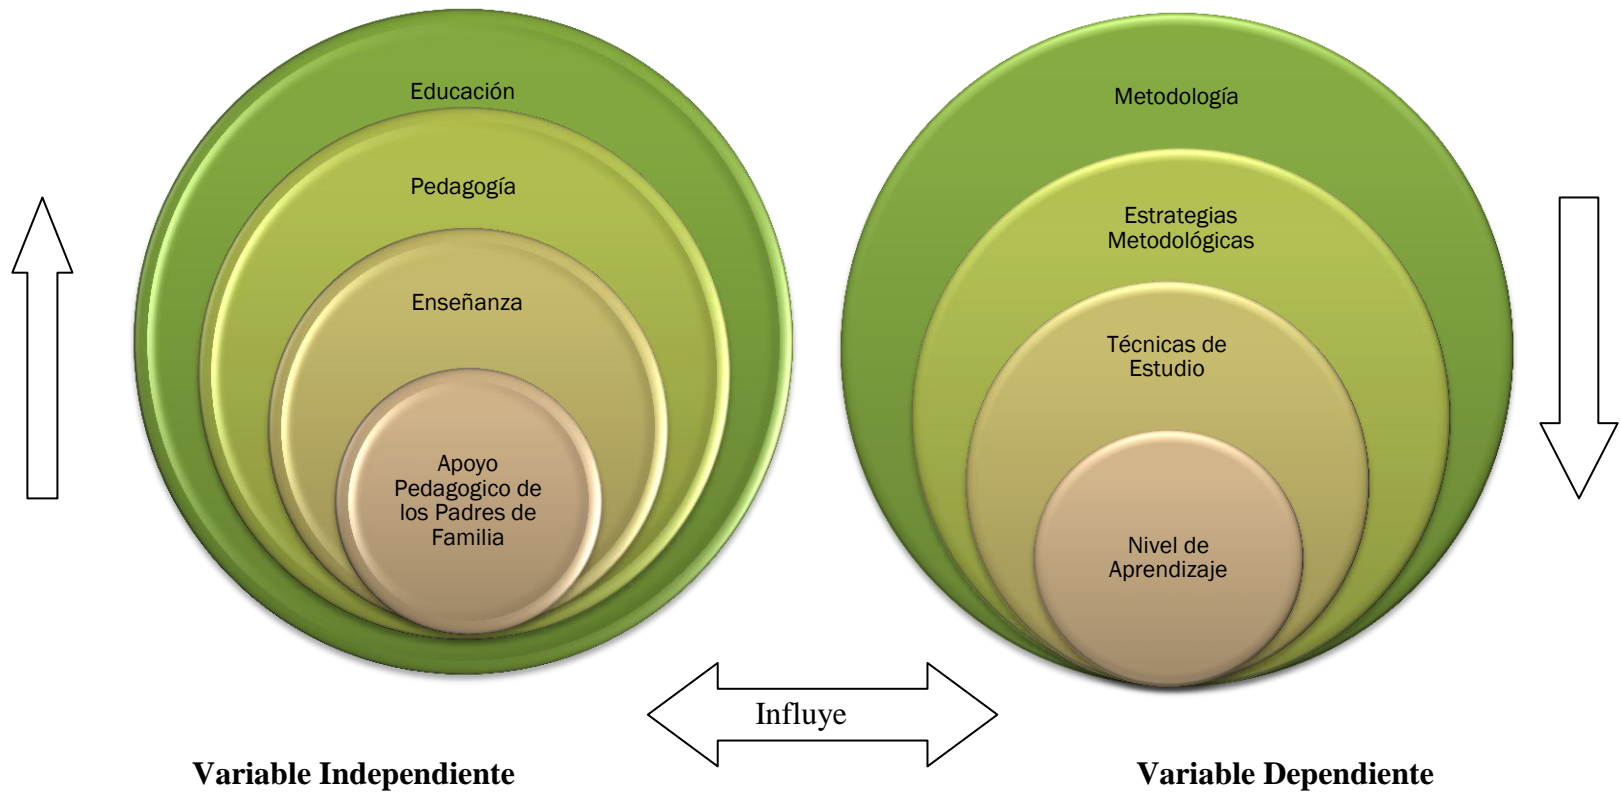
Educación

Pedagogía

Enseñanza

Apoyo Pedagogico de los Padres de Familia

Metodología

Estrategias Metodológicas

Técnicas de Estudio

Nivel de Aprendizaje

Influye

Variable Independiente

Variable Dependiente